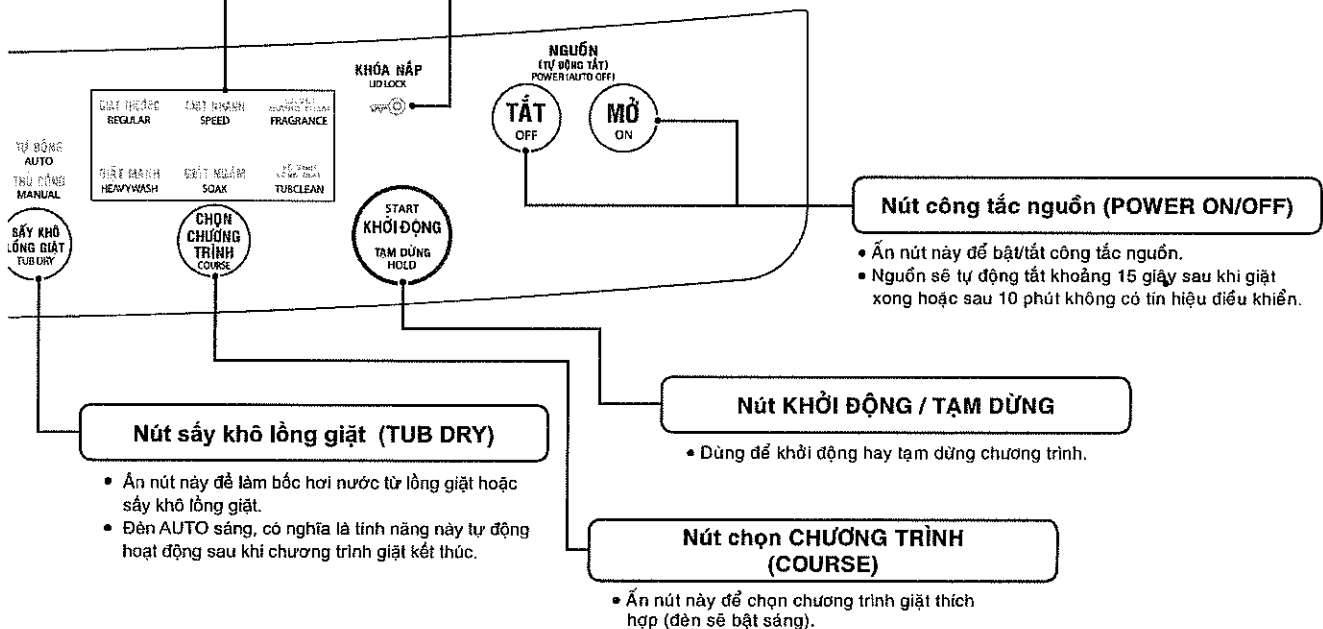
KHÓA NẮP
LID LOCK

NGUỒN
(TỰ ĐỘNG TẮT)
POWER (AUTO OFF)

TẮT
OFF

MỞ
ON

GIẶT THƯỜNG
REGULAR

GIẶT NHANH
SPEED

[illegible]
FRAGRANCE

TỰ ĐỘNG
AUTO

THỦ CÔNG
MANUAL

GIẶT MẠNH
HEAVYWASH

GIẶT NGÂM
SOAK

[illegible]
TUBCLEAN

SẤY KHÔ
LỒNG GIẶT
TUB DRY

CHỌN
CHƯƠNG
TRÌNH
COURSE

START
KHỞI ĐỘNG
TẠM DỪNG
HOLD

Nút công tắc nguồn (POWER ON/OFF)

• Ấn nút này để bật/tắt công tắc nguồn.
• Nguồn sẽ tự động tắt khoảng 15 giây sau khi giặt xong hoặc sau 10 phút không có tín hiệu điều khiển.

Nút KHỞI ĐỘNG / TẠM DỪNG

• Dùng để khởi động hay tạm dừng chương trình.

Nút sấy khô lồng giặt (TUB DRY)

• Ấn nút này để làm bốc hơi nước từ lồng giặt hoặc sấy khô lồng giặt.
• Đèn AUTO sáng, có nghĩa là tính năng này tự động hoạt động sau khi chương trình giặt kết thúc.

Nút chọn CHƯƠNG TRÌNH (COURSE)

• Ấn nút này để chọn chương trình giặt thích hợp (đèn sẽ bật sáng).